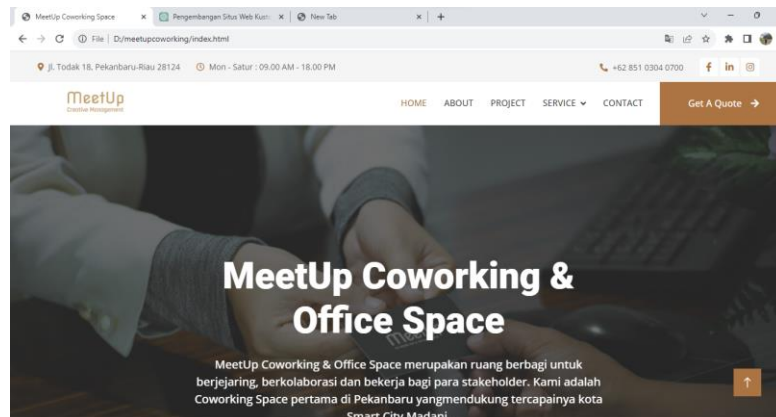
MeetUp Coworking Space × Pengembangan Situs Web Kursi × New Tab × +

File | D:/meetupcoworking/index.html

Jl. Todak 18, Pekanbaru-Riau 28124 Mon - Satur : 09.00 AM - 18.00 PM +62 851 0304 0700

MeetUp
Creative Management

HOME ABOUT PROJECT SERVICE CONTACT Get A Quote →

MeetUp Coworking & Office Space

MeetUp Coworking & Office Space merupakan ruang berbagi untuk berjejaring, berkolaborasi dan bekerja bagi para stakeholder. Kami adalah Coworking Space pertama di Pekanbaru yangmendukung tercapainya kota Smart City Madani